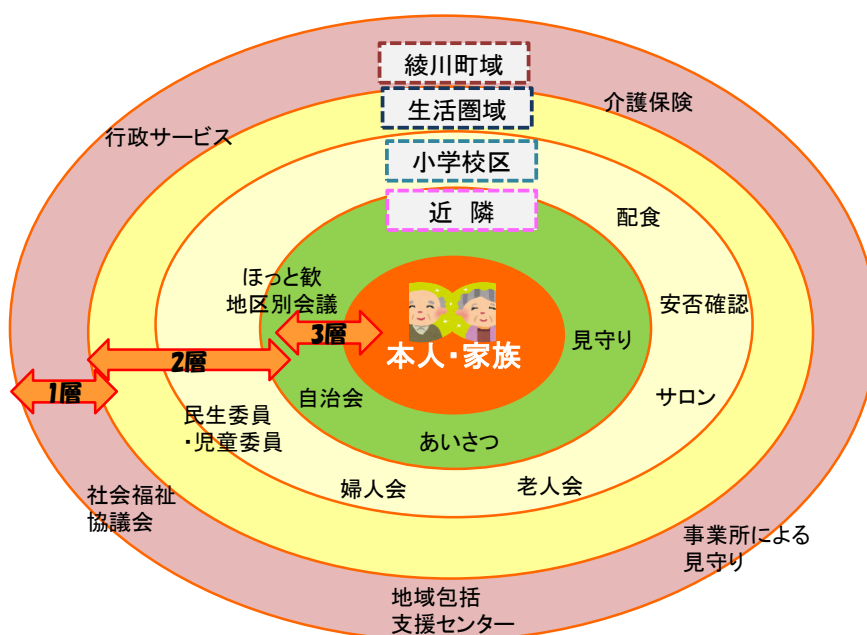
綾川町域
生活圏域
小学校区
近 隣

介護保険

行政サービス

配食

ほっと歓
地区別会議

安否確認

3層

見守り

本人・家族

2層

1層

自治会

サロン

民生委員
・児童委員

あいさつ

社会福祉
協議会

婦人会

老人会

事業所による
見守り

地域包括
支援センター